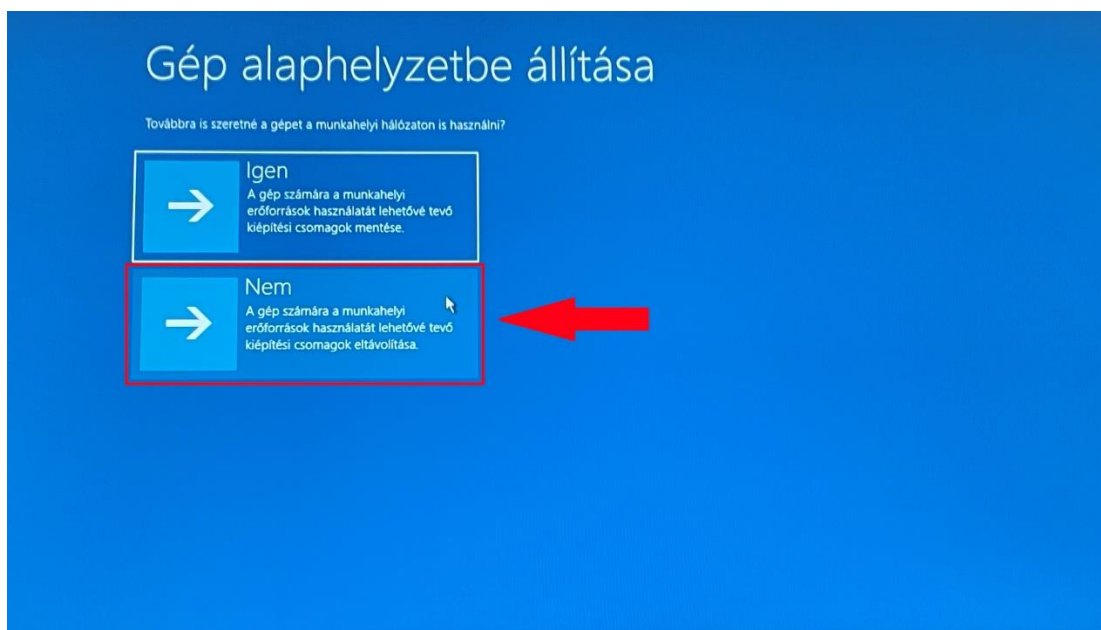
Gép alaphelyzetbe állítása

Továbbra is szeretné a gépet a munkahelyi hálózaton is használni?

Igen
A gép számára a munkahelyi erőforrások használatát lehetővé tevő kiépítési csomagok mentése.

Nem
A gép számára a munkahelyi erőforrások használatát lehetővé tevő kiépítési csomagok eltávolítása.